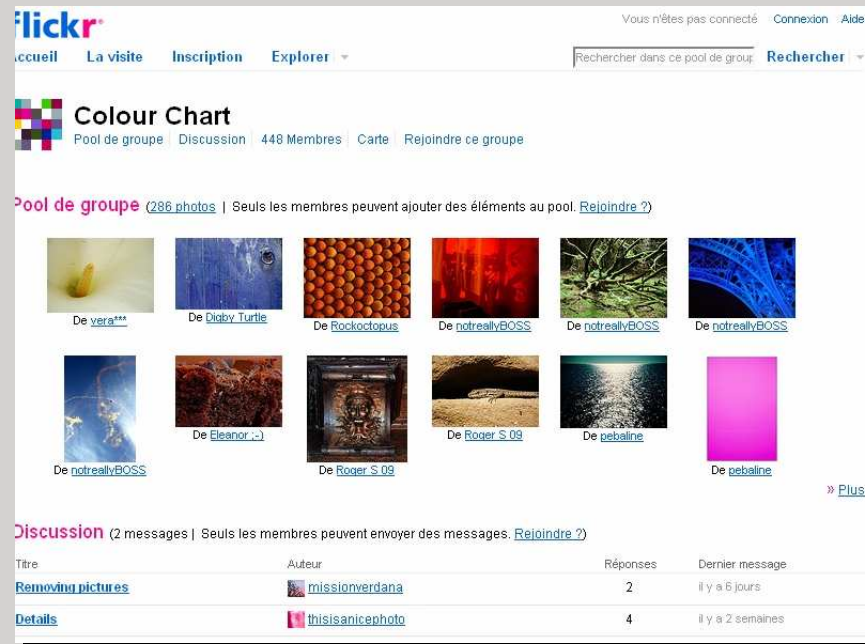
flickr

Vous n'êtes pas connecté | Connexion | Aide

ccueil La visite Inscription Explorer

Rechercher dans ce pool de group Rechercher

Colour Chart

Pool de groupe | Discussion | 448 Membres | Carte | Rejoindre ce groupe

Pool de groupe (286 photos | Seuls les membres peuvent ajouter des éléments au pool. Rejoindre ?)

De vera***

De Digby Turtle

De Rockoctopus

De notreallyBOSS

De notreallyBOSS

De notreallyBOSS

De notreallyBOSS

De Eleanor ;-)

De Roger S 09

De Roger S 09

De pebaline

De pebaline

» Plus

Discussion (2 messages | Seuls les membres peuvent envoyer des messages. Rejoindre ?)

| Titre | Auteur | Réponses | Dernier message |
|---|---|---|---|
| Removing pictures | missionverdana | 2 | il y a 6 jours |
| Details | thisisanicephoto | 4 | il y a 2 semaines |